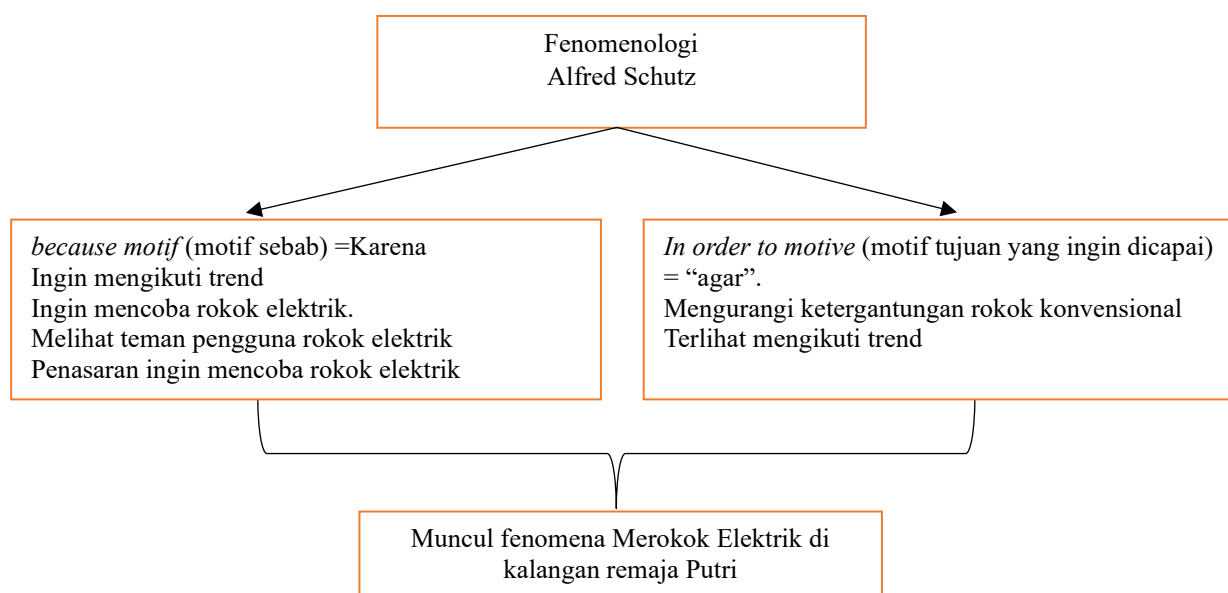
Fenomenologi
Alfred Schutz

because motif (motif sebab) =Karena
Ingin mengikuti trend
Ingin mencoba rokok elektrik.
Melihat teman pengguna rokok elektrik
Penasaran ingin mencoba rokok elektrik

In order to motive (motif tujuan yang ingin dicapai) = "agar".
Mengurangi ketergantungan rokok konvensional
Terlihat mengikuti trend

Muncul fenomena Merokok Elektrik di kalangan remaja Putri